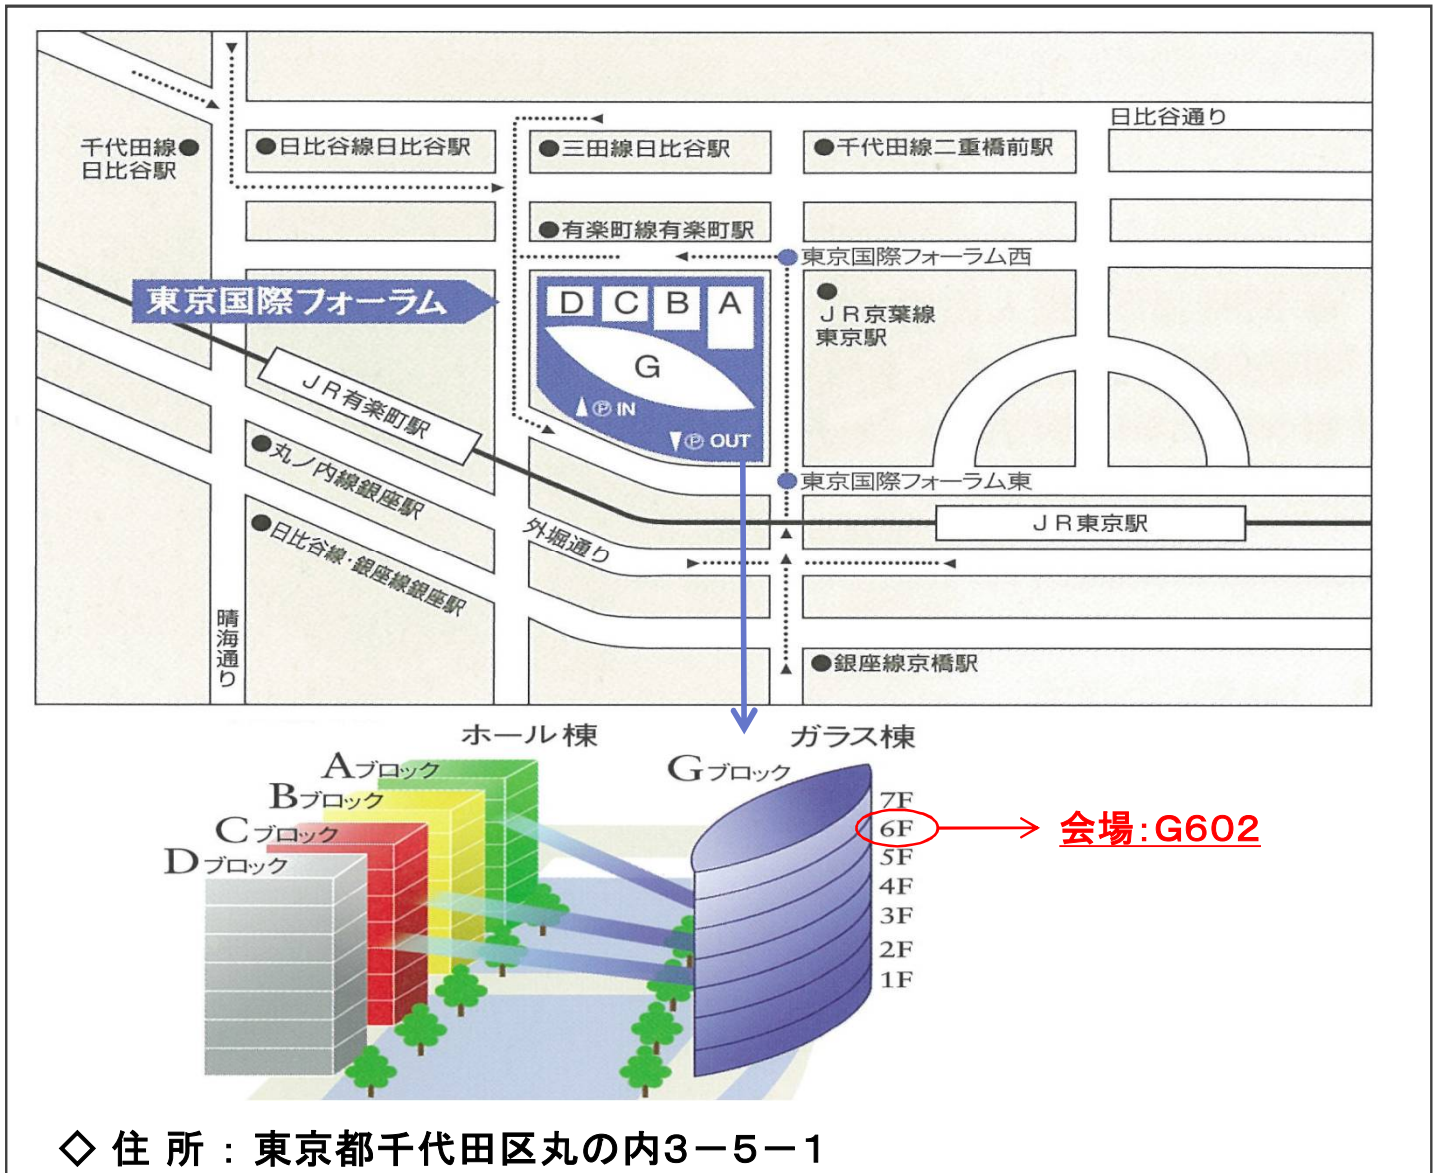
千代田線
日比谷駅

日比谷線日比谷駅

三田線日比谷駅

千代田線二重橋前駅

日比谷通り

有楽町線有楽町駅

東京国際フォーラム西

東京国際フォーラム

D C B A

G

IN

OUT

JR京葉線
東京駅

JR有楽町駅

丸ノ内線銀座駅

東京国際フォーラム東

JR東京駅

外堀通り

日比谷線・銀座線銀座駅

晴海通り

銀座線京橋駅

ホール棟

ガラス棟

Aブロック

Bブロック

Cブロック

Dブロック

Gブロック

7F
6F
5F
4F
3F
2F
1F

会場:G602

◇ 住 所 : 東京都千代田区丸の内3−5−1